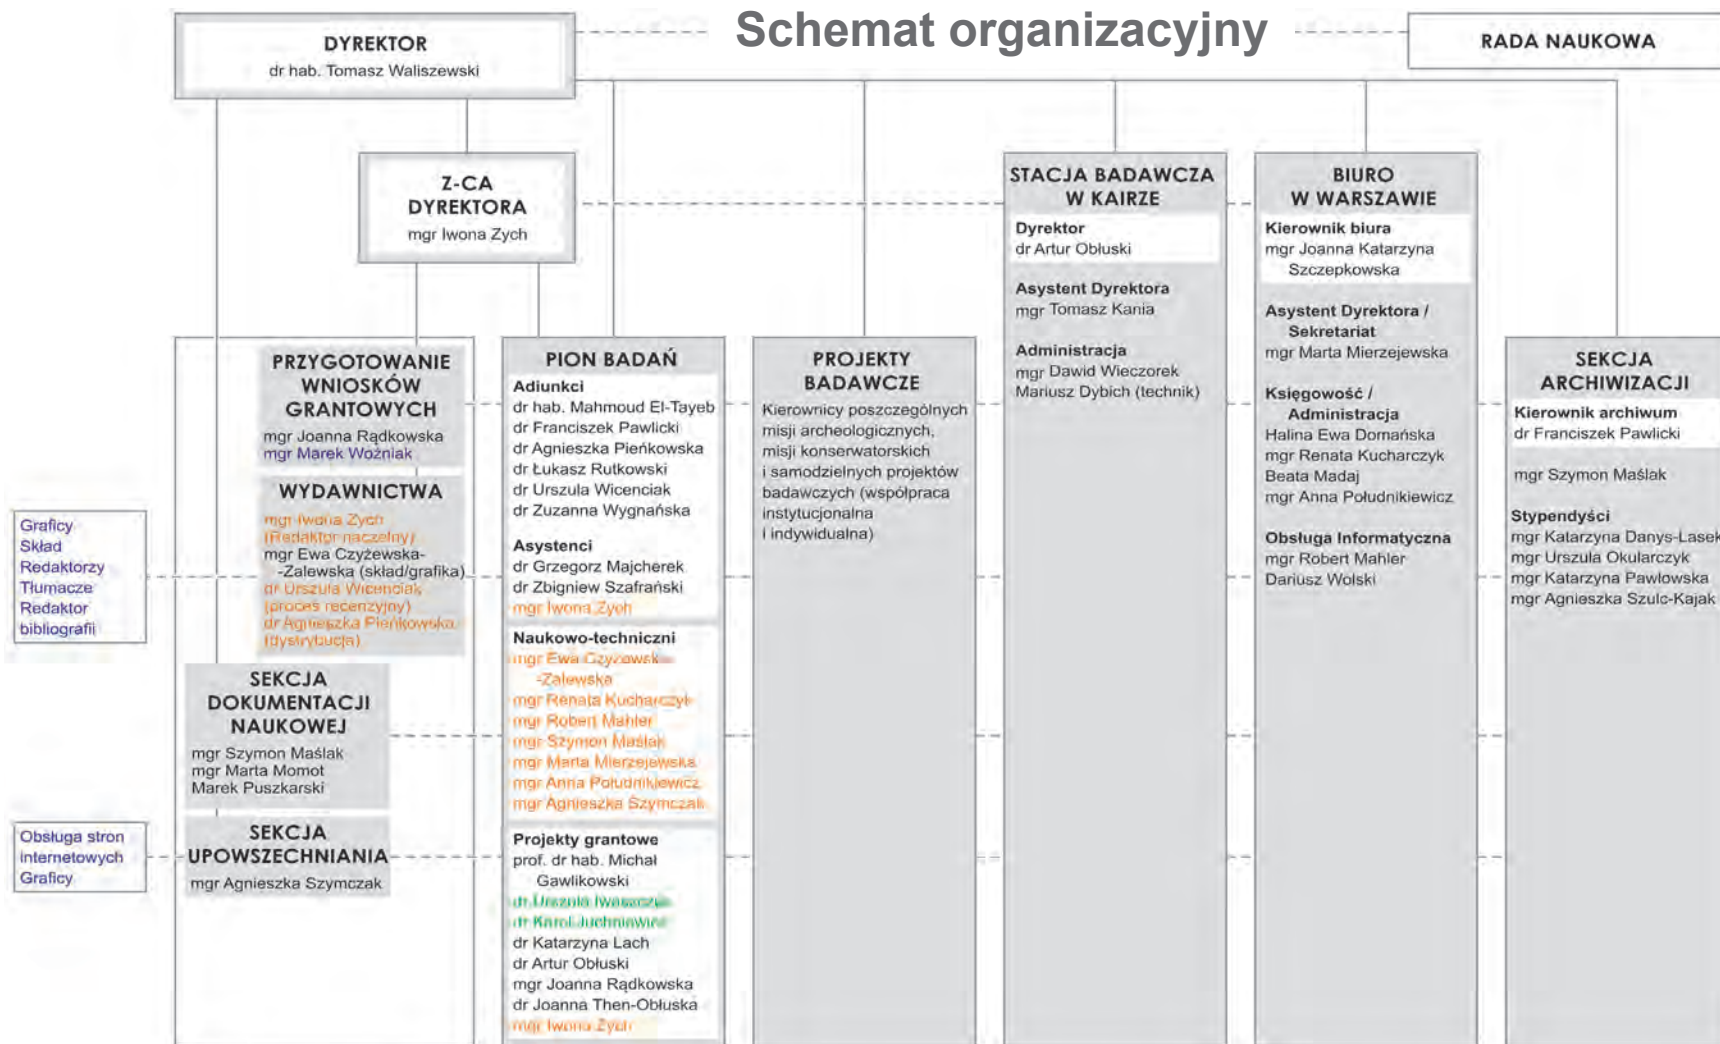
Schemat organizacyjny

DYREKTOR
dr hab. Tomasz Waliszewski

RADA NAUKOWA

Z-CA DYREKTORA
mgr Iwona Zych

STACJA BADAWCZA W KAIRZE
Dyrektor
dr Artur Obłuski
Asystent Dyrektora
mgr Tomasz Kania
Administracja
mgr Dawid Wieczorek
Mariusz Dybich (technik)

BIURO W WARSZAWIE
Kierownik biura
mgr Joanna Katarzyna Szczepkowska
Asystent Dyrektora / Sekretariat
mgr Marta Mierzejewska
Księgowość / Administracja
Halina Ewa Domańska
mgr Renata Kucharczyk
Beata Madaj
mgr Anna Południkiewicz
Obsługa Informatyczna
mgr Robert Mahler
Dariusz Wolski

PRZYGOTOWANIE WNIOSKÓW GRANTOWYCH
mgr Joanna Rądkowska
mgr Marek Woźniak

WYDAWNICTWA
mgr Iwona Zych
(Redaktor naczelny)
mgr Ewa Czyżewska-Zalewska (skład/grafika)
dr Urszula Wicenciak
(proces recenzyjny)
dr Agnieszka Pieńkowska
(dystrybucja)

Graficy
Skład
Redaktorzy
Tłumacze
Redaktor bibliografii

SEKCJA DOKUMENTACJI NAUKOWEJ
mgr Szymon Maślak
mgr Marta Momot
Marek Puszkarski

SEKCJA UPOWSZECHNIANIA
mgr Agnieszka Szymczak

Obsługa stron internetowych
Graficy

PION BADAŃ
Adiunkci
dr hab. Mahmoud El-Tayeb
dr Franciszek Pawlicki
dr Agnieszka Pieńkowska
dr Łukasz Rutkowski
dr Urszula Wicenciak
dr Zuzanna Wygnańska
Asystenci
dr Grzegorz Majcherek
dr Zbigniew Szafrański
mgr Iwona Zych
Naukowo-techniczni
mgr Ewa Czyżewska-Zalewska
mgr Renata Kucharczyk
mgr Robert Mahler
mgr Szymon Maślak
mgr Marta Mierzejewska
mgr Anna Południkiewicz
mgr Agnieszka Szymczak
Projekty grantowe
prof. dr hab. Michał Gawlikowski
dr Urszula Iwaszczuk
dr Karol Juchniewicz
dr Katarzyna Lach
dr Artur Obłuski
mgr Joanna Rądkowska
dr Joanna Then-Obłuska
mgr Iwona Zych

PROJEKTY BADAWCZE
Kierownicy poszczególnych misji archeologicznych, misji konserwatorskich i samodzielnych projektów badawczych (współpraca instytucjonalna i indywidualna)

SEKCJA ARCHIWIZACJI
Kierownik archiwum
dr Franciszek Pawlicki
mgr Szymon Maślak
Stypendyści
mgr Katarzyna Danys-Lasek
mgr Urszula Okularczyk
mgr Katarzyna Pawłowska
mgr Agnieszka Szulc-Kajak